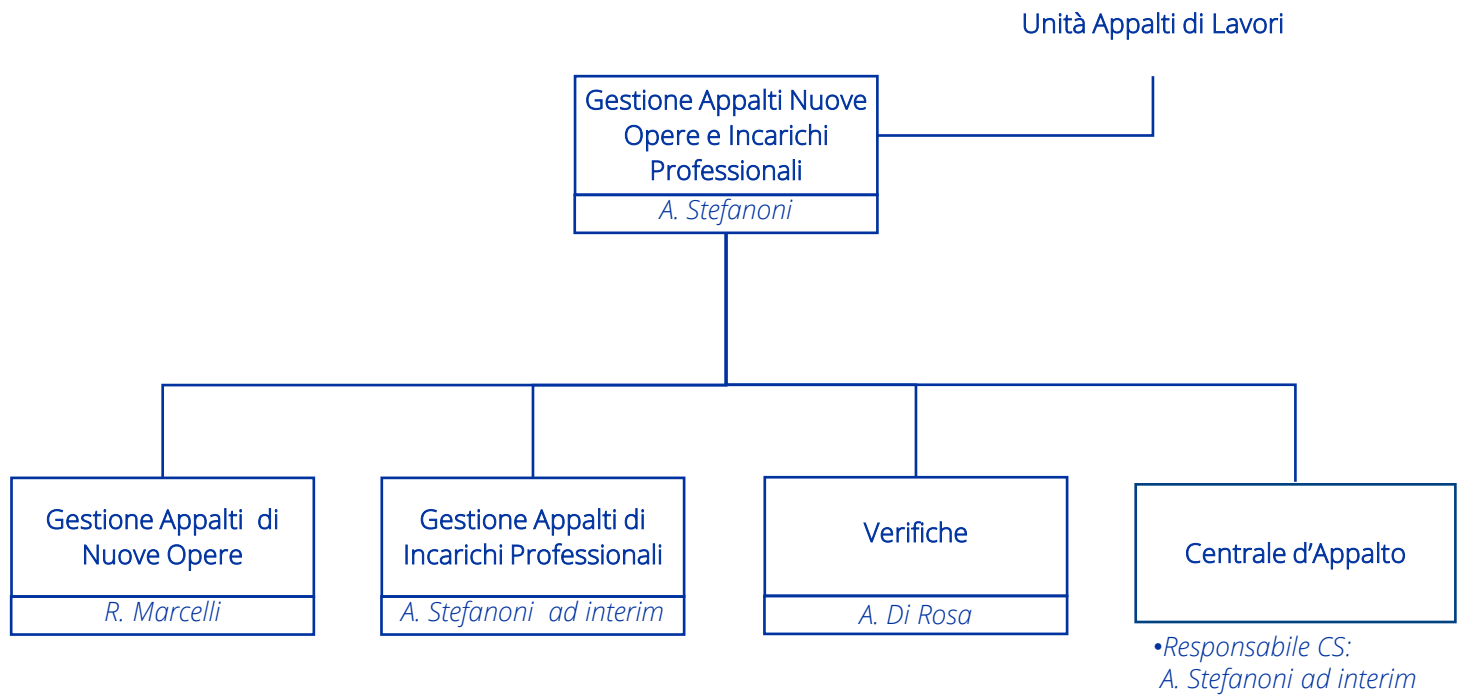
Unità Appalti di Lavori

Gestione Appalti Nuove Opere e Incarichi Professionali

A. Stefanoni

Gestione Appalti di Nuove Opere

R. Marcelli

Gestione Appalti di Incarichi Professionali

A. Stefanoni ad interim

Verifiche

A. Di Rosa

Centrale d'Appalto

•Responsabile CS: A. Stefanoni ad interim